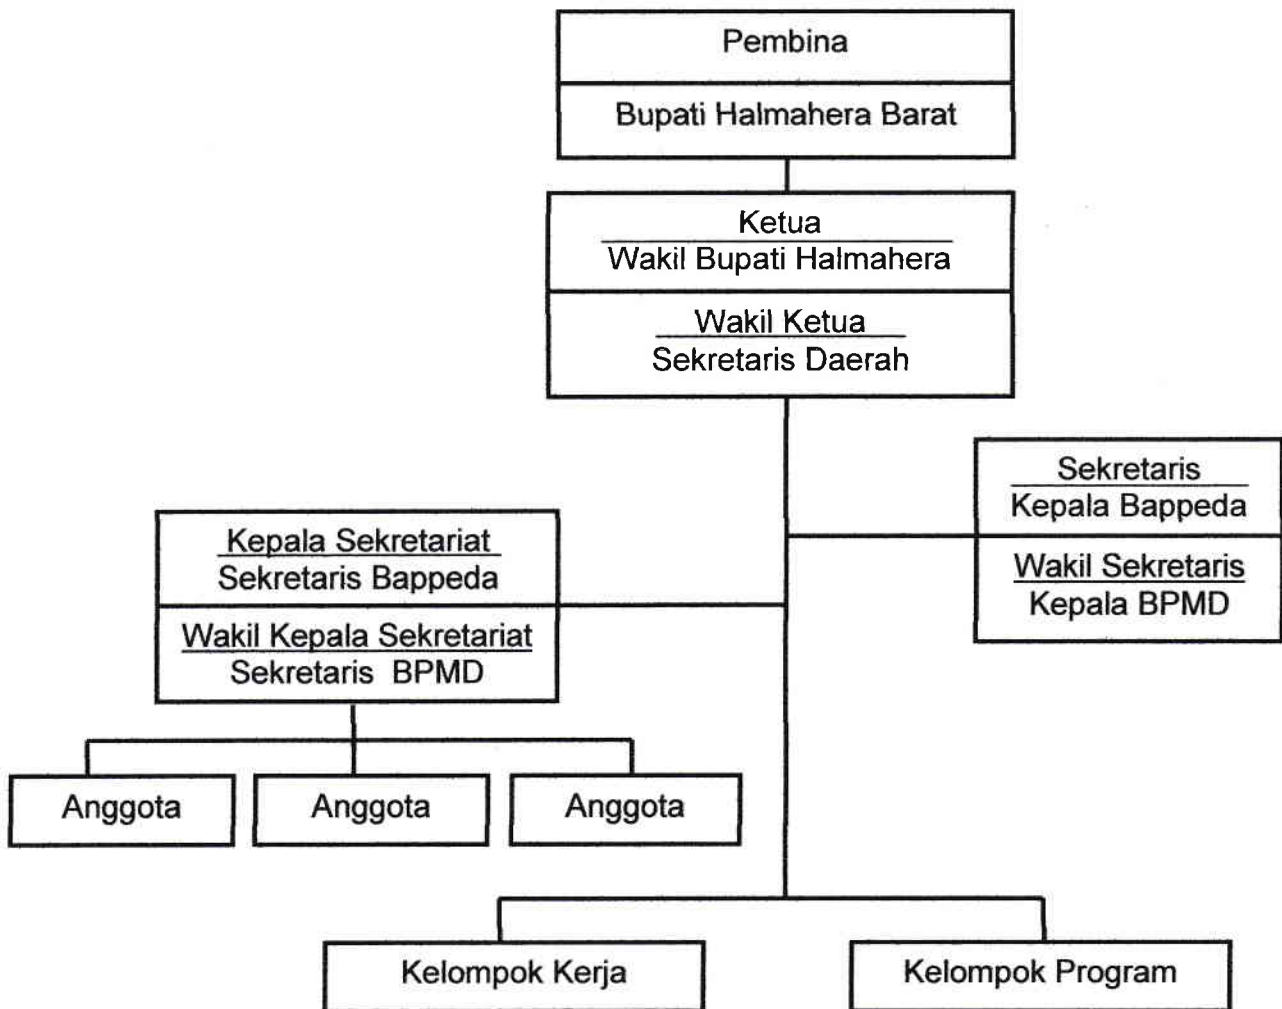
Pembina

Bupati Halmahera Barat

Ketua
Wakil Bupati Halmahera

Wakil Ketua
Sekretaris Daerah

Sekretaris
Kepala Bappeda

Wakil Sekretaris
Kepala BPMD

Kepala Sekretariat
Sekretaris Bappeda

Wakil Kepala Sekretariat
Sekretaris BPMD

Anggota

Anggota

Anggota

Kelompok Kerja

Kelompok Program